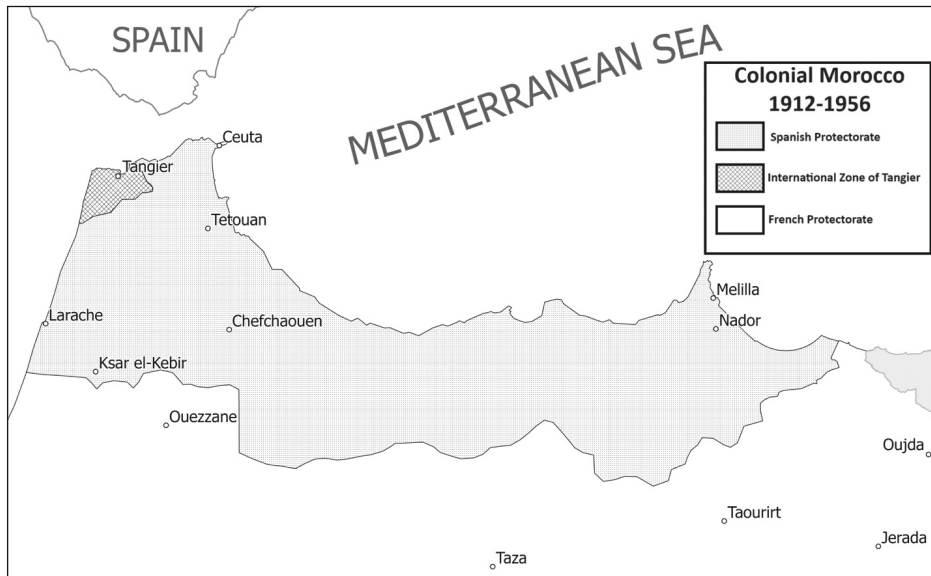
SPAIN

MEDITERRANEAN SEA

Colonial Morocco
1912-1956

Spanish Protectorate

International Zone of Tangier

French Protectorate

Ceuta

Tangier

Tetouan

Larache

Chefchaouen

Ksar el-Kebir

Ouezzane

Melilla

Nador

Oujda

Taourirt

Jerada

Taza